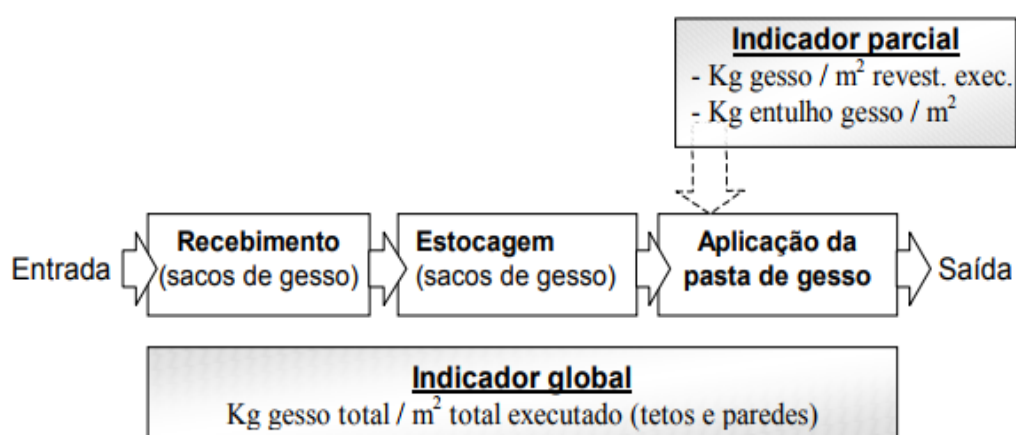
Indicador parcial
- Kg gesso / $m^2$ revest. exec.
- Kg entulho gesso / $m^2$

Entrada

Recebimento
(sacos de gesso)

Estocagem
(sacos de gesso)

Aplicação da
pasta de gesso

Saída

Indicador global
Kg gesso total / $m^2$ total executado (tetos e paredes)